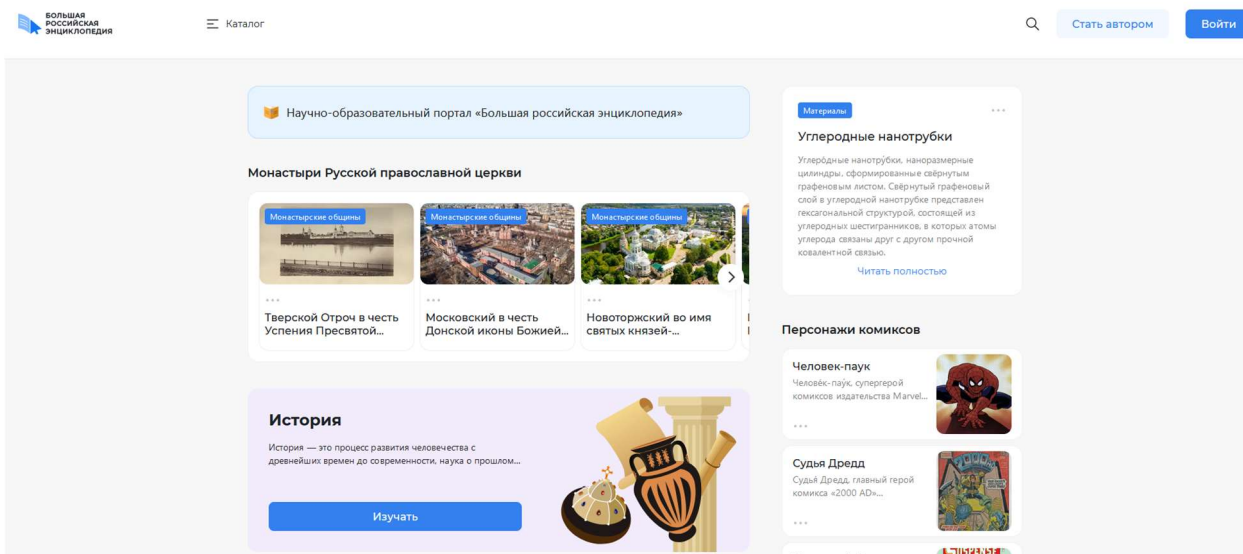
БОЛЬШАЯ РОССИЙСКАЯ ЭНЦИКЛОПЕДИЯ

Каталог

Стать автором

Войти

Научно-образовательный портал «Большая российская энциклопедия»

Монастыри Русской православной церкви

Монастырские общины

Тверской Отроч в честь Успения Пресвятой...

Монастырские общины

Московский в честь Донской иконы Божией...

Монастырские общины

Новоторжский во имя святых князей-...

История

История — это процесс развития человечества с древнейших времен до современности, наука о прошлом...

Изучать

Материалы

Углеродные нанотрубки

Углеро́дные нанотру́бки, наноразмерные цилиндры, сформированные свёрнутым графеновым листом. Свёрнутый графеновый слой в углеродной нанотрубке представлен гексагональной структурой, состоящей из углеродных шестигранников, в которых атомы углерода связаны друг с другом прочной ковалентной связью.

Читать полностью

Персонажи комиксов

Человек-паук

Челове́к-пау́к, супергерой комиксов издательства Marvel...

Судья Дредд

Судья Дредд, главный герой комикса «2000 AD»...